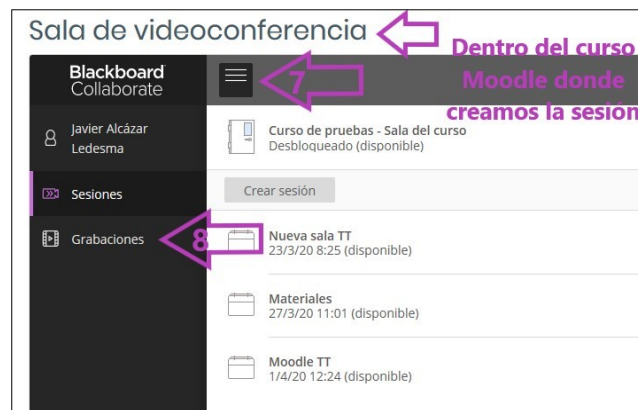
Sala de videoconferencia

Dentro del curso Moodle donde creamos la sesión

Blackboard Collaborate

7

Javier Alcázar Ledesma

Sesiones

Grabaciones

8

Curso de pruebas - Sala del curso
Desbloqueado (disponible)

Crear sesión

Nueva sala TT
23/3/20 8:25 (disponible)

Materiales
27/3/20 11:01 (disponible)

Moodle TT
1/4/20 12:24 (disponible)